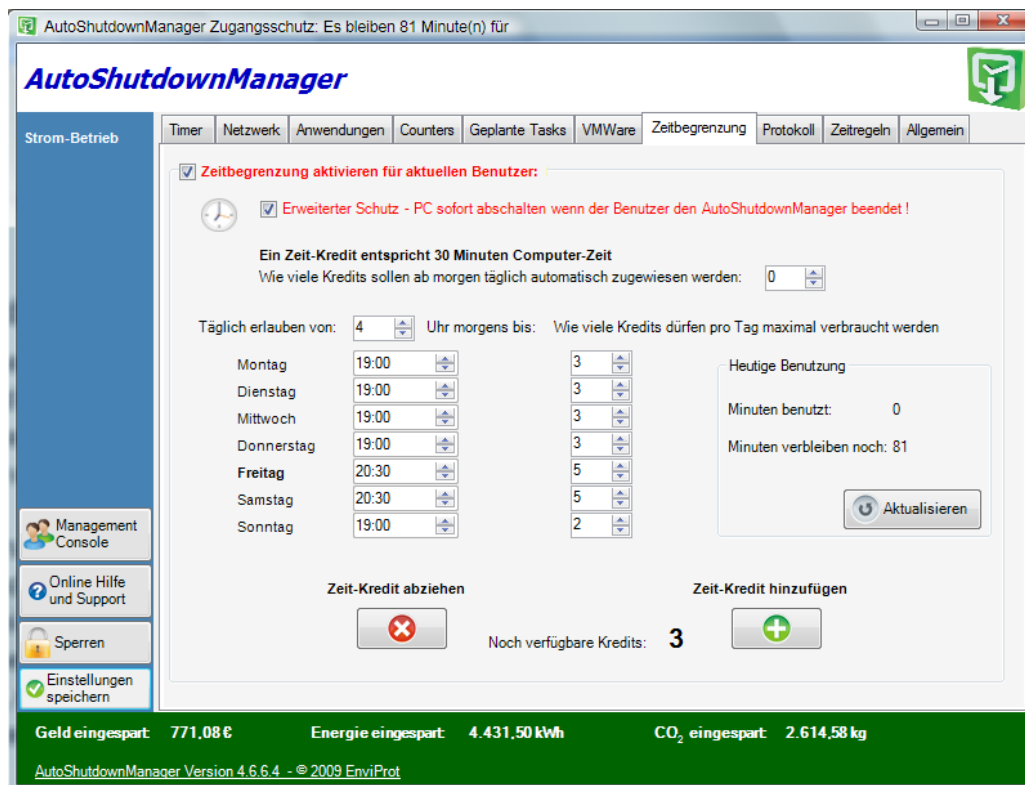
AutoShutdownManager Zugangsschutz: Es bleiben 81 Minute(n) für

AutoShutdownManager

Strom-Betrieb

Timer | Netzwerk | Anwendungen | Counters | Geplante Tasks | VMWare | Zeitbegrenzung | Protokoll | Zeitregeln | Allgemein

Zeitbegrenzung aktivieren für aktuellen Benutzer:

Erweiterter Schutz - PC sofort abschalten wenn der Benutzer den AutoShutdownManager beendet !

Ein Zeit-Kredit entspricht 30 Minuten Computer-Zeit

Wie viele Kredits sollen ab morgen täglich automatisch zugewiesen werden: 0

Täglich erlauben von: 4 Uhr morgens bis: Wie viele Kredits dürfen pro Tag maximal verbraucht werden

| | | |
|---|---|---|
| Montag | 19:00 | 3 |
| Dienstag | 19:00 | 3 |
| Mittwoch | 19:00 | 3 |
| Donnerstag | 19:00 | 3 |
| Freitag | 20:30 | 5 |
| Samstag | 20:30 | 5 |
| Sonntag | 19:00 | 2 |

Heutige Benutzung

Minuten benutzt: 0

Minuten verbleiben noch: 81

Aktualisieren

Zeit-Kredit abziehen

Zeit-Kredit hinzufügen

Noch verfügbare Kredits: 3

Management Console

Online Hilfe und Support

Sperren

Einstellungen speichern

Geld eingespart: 771,08 €   Energie eingespart: 4.431,50 kWh   $CO_2$ eingespart: 2.614,58 kg

AutoShutdownManager Version 4.6.6.4 - © 2009 EnviProt